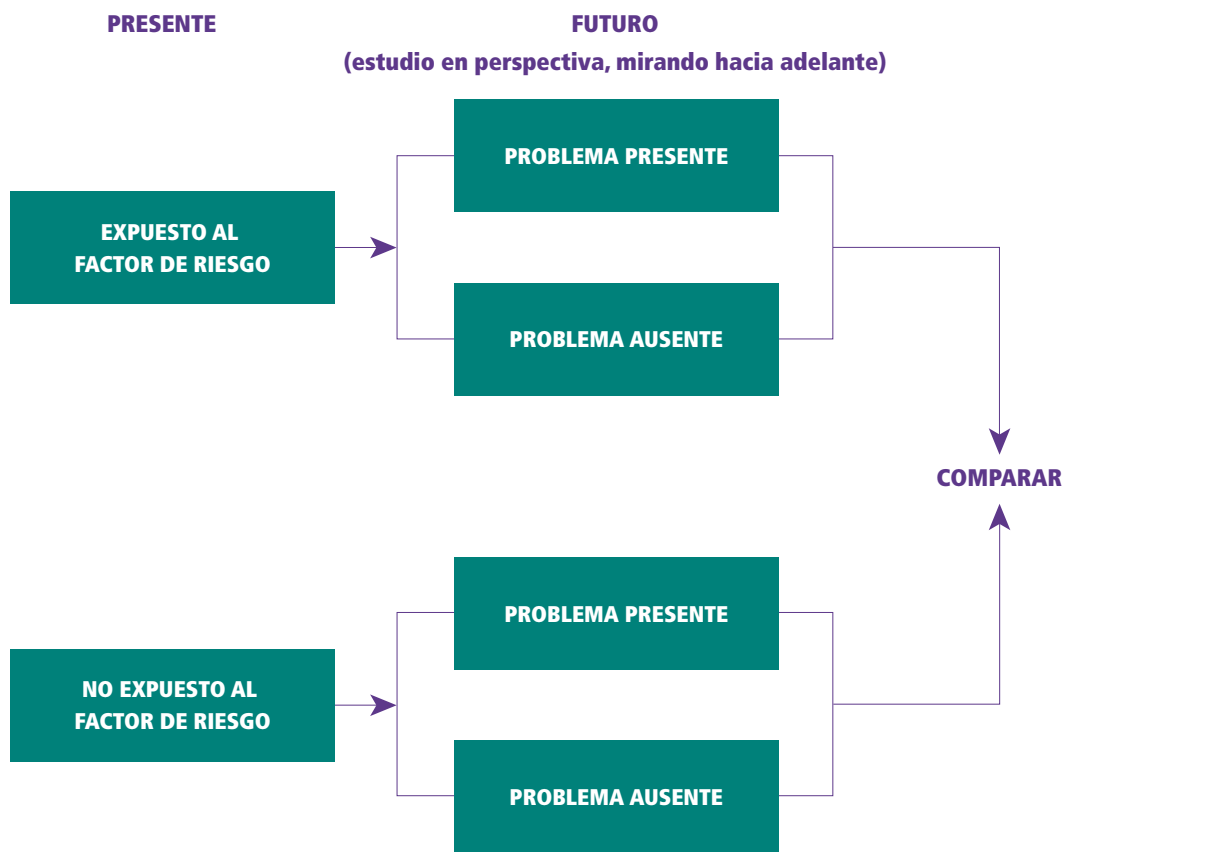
PRESENTE

FUTURO
(estudio en perspectiva, mirando hacia adelante)

EXPUESTO AL FACTOR DE RIESGO

PROBLEMA PRESENTE

PROBLEMA AUSENTE

COMPARAR

NO EXPUESTO AL FACTOR DE RIESGO

PROBLEMA PRESENTE

PROBLEMA AUSENTE